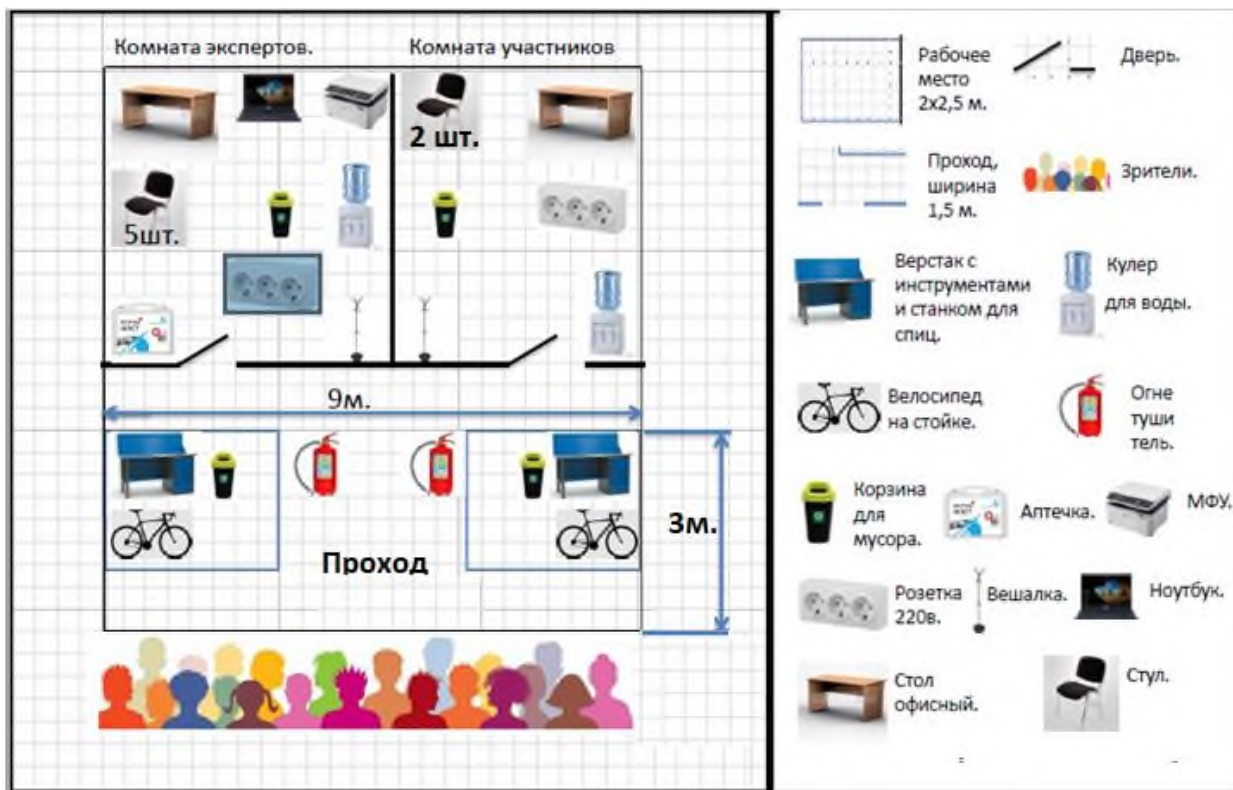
Комната экспертов.

Комната участников

2 шт.

5шт.

9м.

3м.

Проход

Рабочее место 2х2,5 м.

Дверь.

Проход, ширина 1,5 м.

Зрители.

Верстак с инструментами и станком для спиц.

Кулер для воды.

Велосипед на стойке.

Огне туши тель.

Корзина для мусора.

Аптечка.

МФУ.

Розетка 220в.

Вешалка.

Ноутбук.

Стол офисный.

Стул.